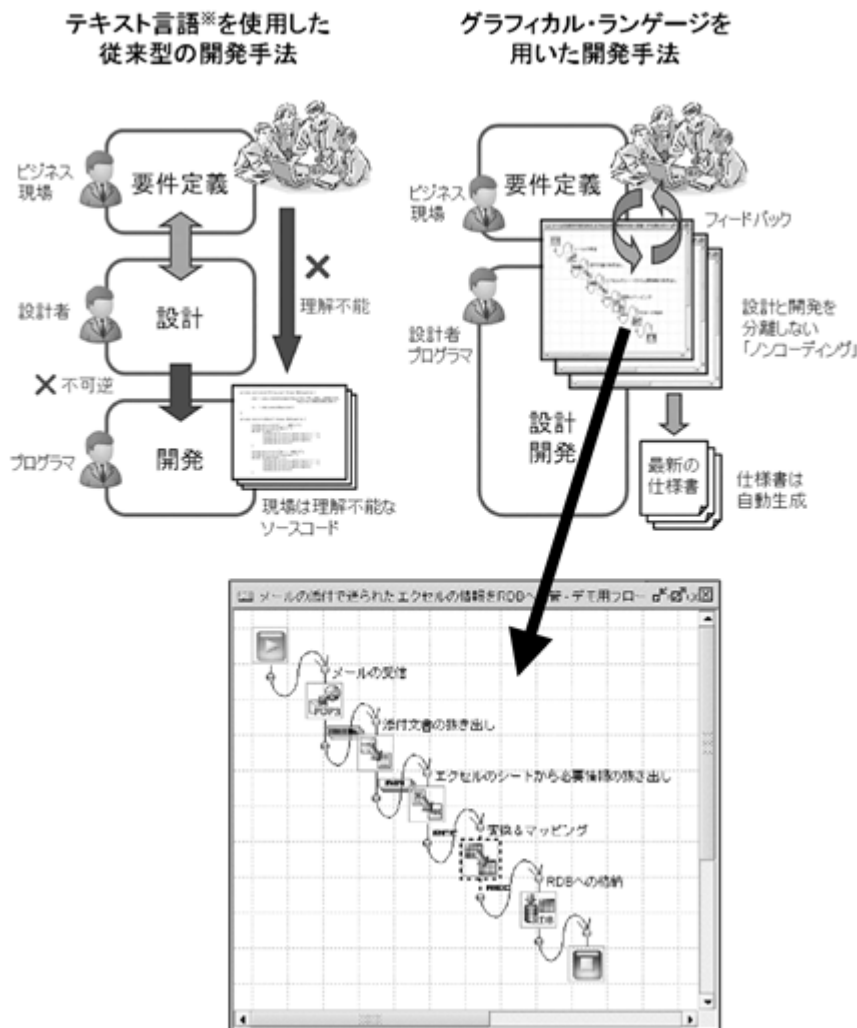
テキスト言語※を使用した従来型の開発手法

ビジネス現場

要件定義

設計者

設計

✕ 理解不能

✕ 不可逆

プログラマ

開発

現場は理解不能なソースコード

グラフィカル・ランゲージを用いた開発手法

ビジネス現場

要件定義

フィードバック

設計者プログラマ

設計と開発を分離しない「ノンコーディング」

設計開発

最新の仕様書

仕様書は自動生成

メールの添付で送られたエクセルの情報をRDBへ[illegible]-デモ用フロー

メールの受信

POP3

添付文書の抜き出し

エクセルのシートから必要情報の抜き出し

変換＆マッピング

RDBへの格納

DB